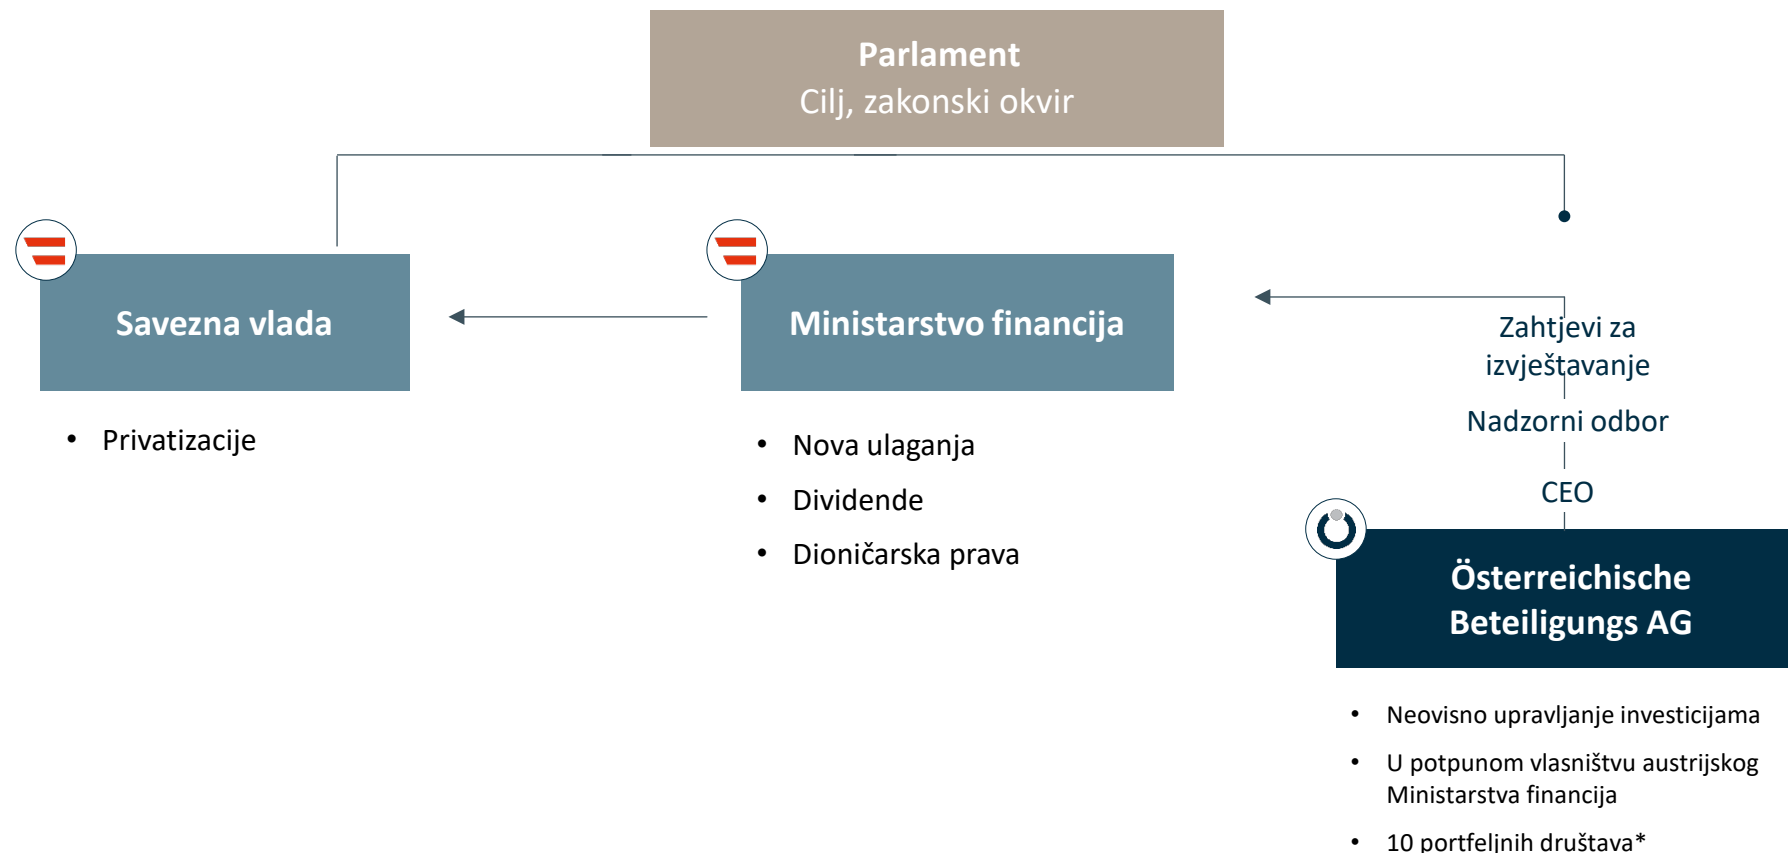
Parlament
Cilj, zakonski okvir

Savezna vlada

• Privatizacije

Ministarstvo financija

• Nova ulaganja
• Dividende
• Dioničarska prava

Zahtjevi za izvještavanje

Nadzorni odbor

CEO

Österreichische Beteiligungs AG

• Neovisno upravljanje investicijama
• U potpunom vlasništvu austrijskog Ministarstva financija
• 10 portfeljnih društava*